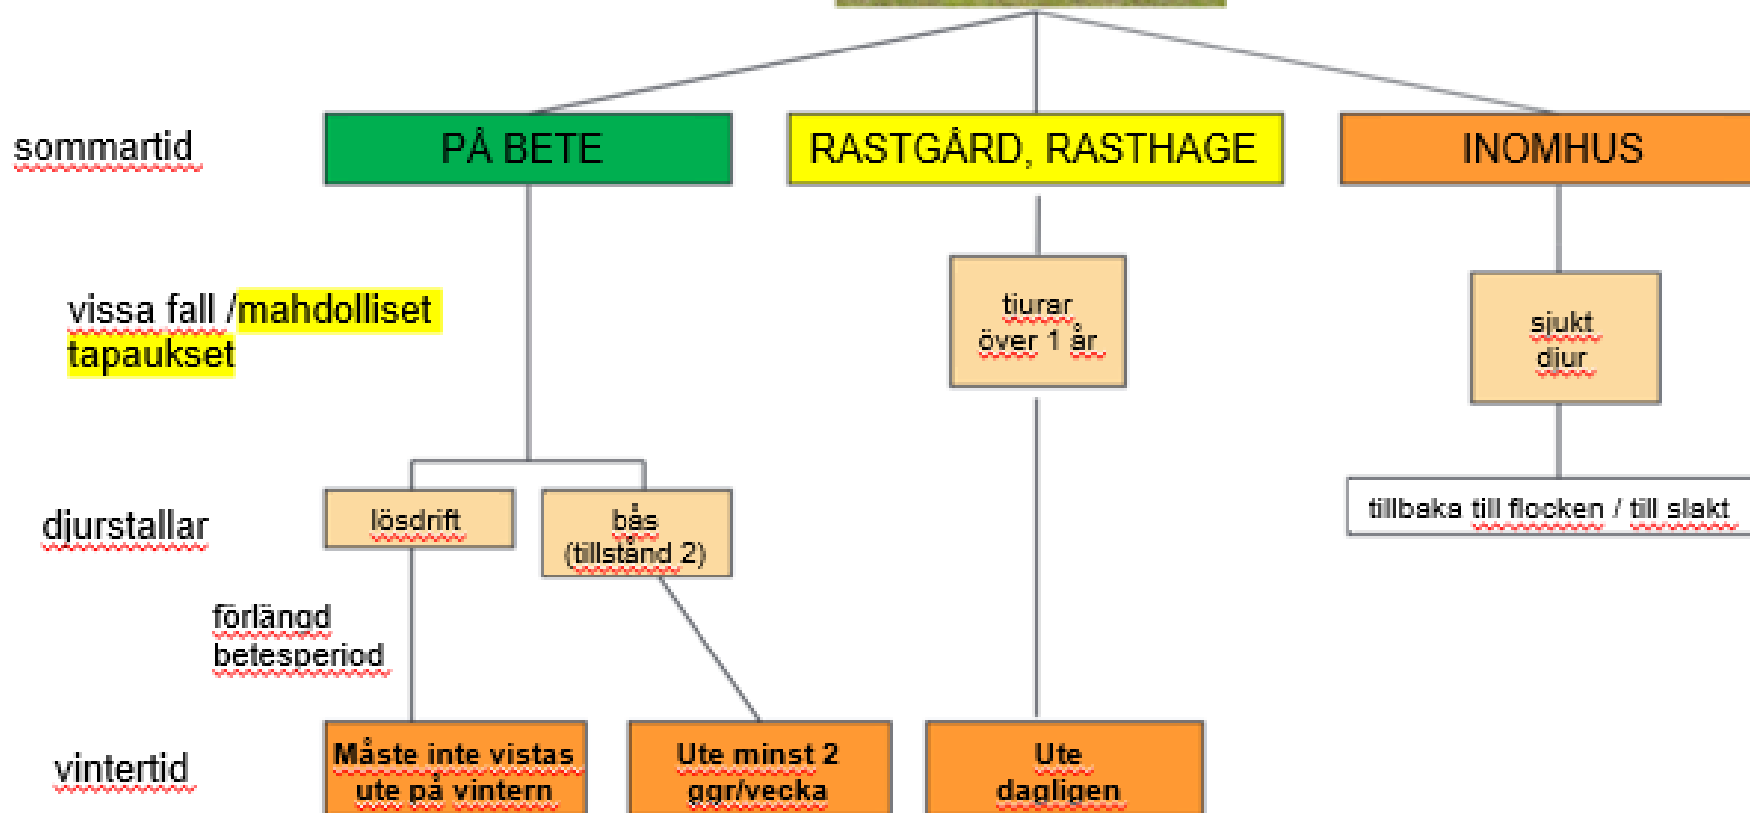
sommartid

PÅ BETE

RASTGÅRD, RASTHAGE

INOMHUS

vissa fall /mahdolliset tapaukset

tiurar över 1 år

sjukt djur

tillbaka till flocken / till slakt

djurstallar

lösdrift

bås (tillstånd 2)

förlängd betesperiod

vintertid

Måste inte vistas ute på vintern

Ute minst 2 ggr/vecka

Ute dagligen